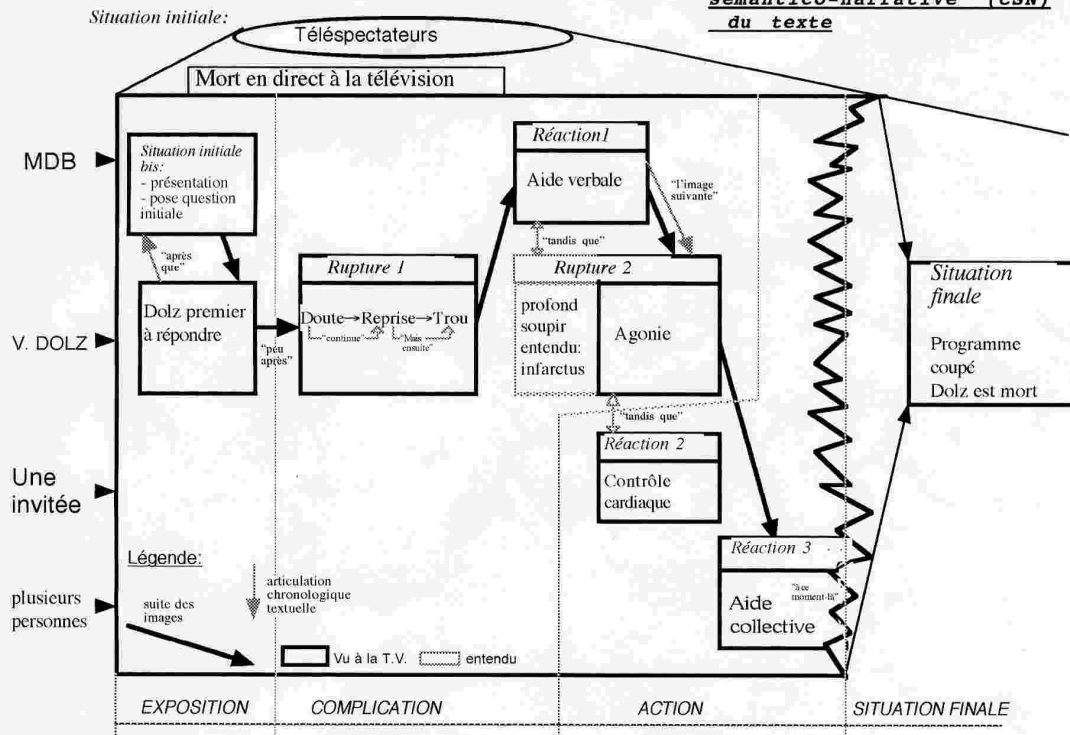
Situation initiale:

sémantico-narrative (CSN) du texte

Téléspectateurs

Mort en direct à la télévision

MDB

Situation initiale bis:
- présentation
- pose question initiale

"après que"

Dolz premier à répondre

V. DOLZ

"peu après"

Rupture 1

Doute→Reprise→Trou

"continue"

"Mais ensuite"

Réaction1

Aide verbale

"l'image suivante"

"tandis que"

Rupture 2

profond soupir entendu: infarctus

Agonie

"tandis que"

Réaction 2

Contrôle cardiaque

Une invitée

Réaction 3

"à ce moment-là"

Aide collective

Situation finale

Programme coupé
Dolz est mort

Légende:

plusieurs personnes

suite des images

articulation chronologique textuelle

Vu à la T.V.

entendu

EXPOSITION

COMPLICATION

ACTION

SITUATION FINALE